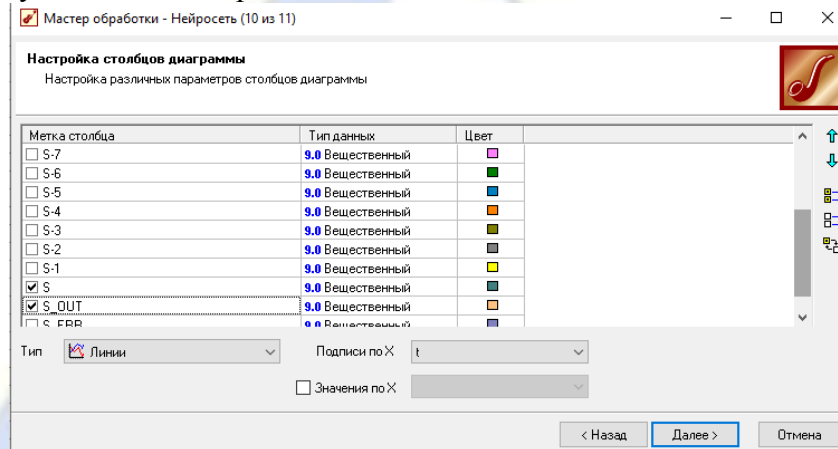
Мастер обработки - Нейросеть (10 из 11)

Настройка столбцов диаграммы
Настройка различных параметров столбцов диаграммы

| Метка столбца | Тип данных | Цвет |
|---|---|---|
| ☐ S-7 | 9.0 Вещественный | |
| ☐ S-6 | 9.0 Вещественный | |
| ☐ S-5 | 9.0 Вещественный | |
| ☐ S-4 | 9.0 Вещественный | |
| ☐ S-3 | 9.0 Вещественный | |
| ☐ S-2 | 9.0 Вещественный | |
| ☐ S-1 | 9.0 Вещественный | |
| ☑ S | 9.0 Вещественный | |
| ☑ S_OUT | 9.0 Вещественный | |
| ☐ S_ERR | 9.0 Вещественный | |

Тип Линии
Подписи по X t
☐ Значения по X

< Назад Далее > Отмена